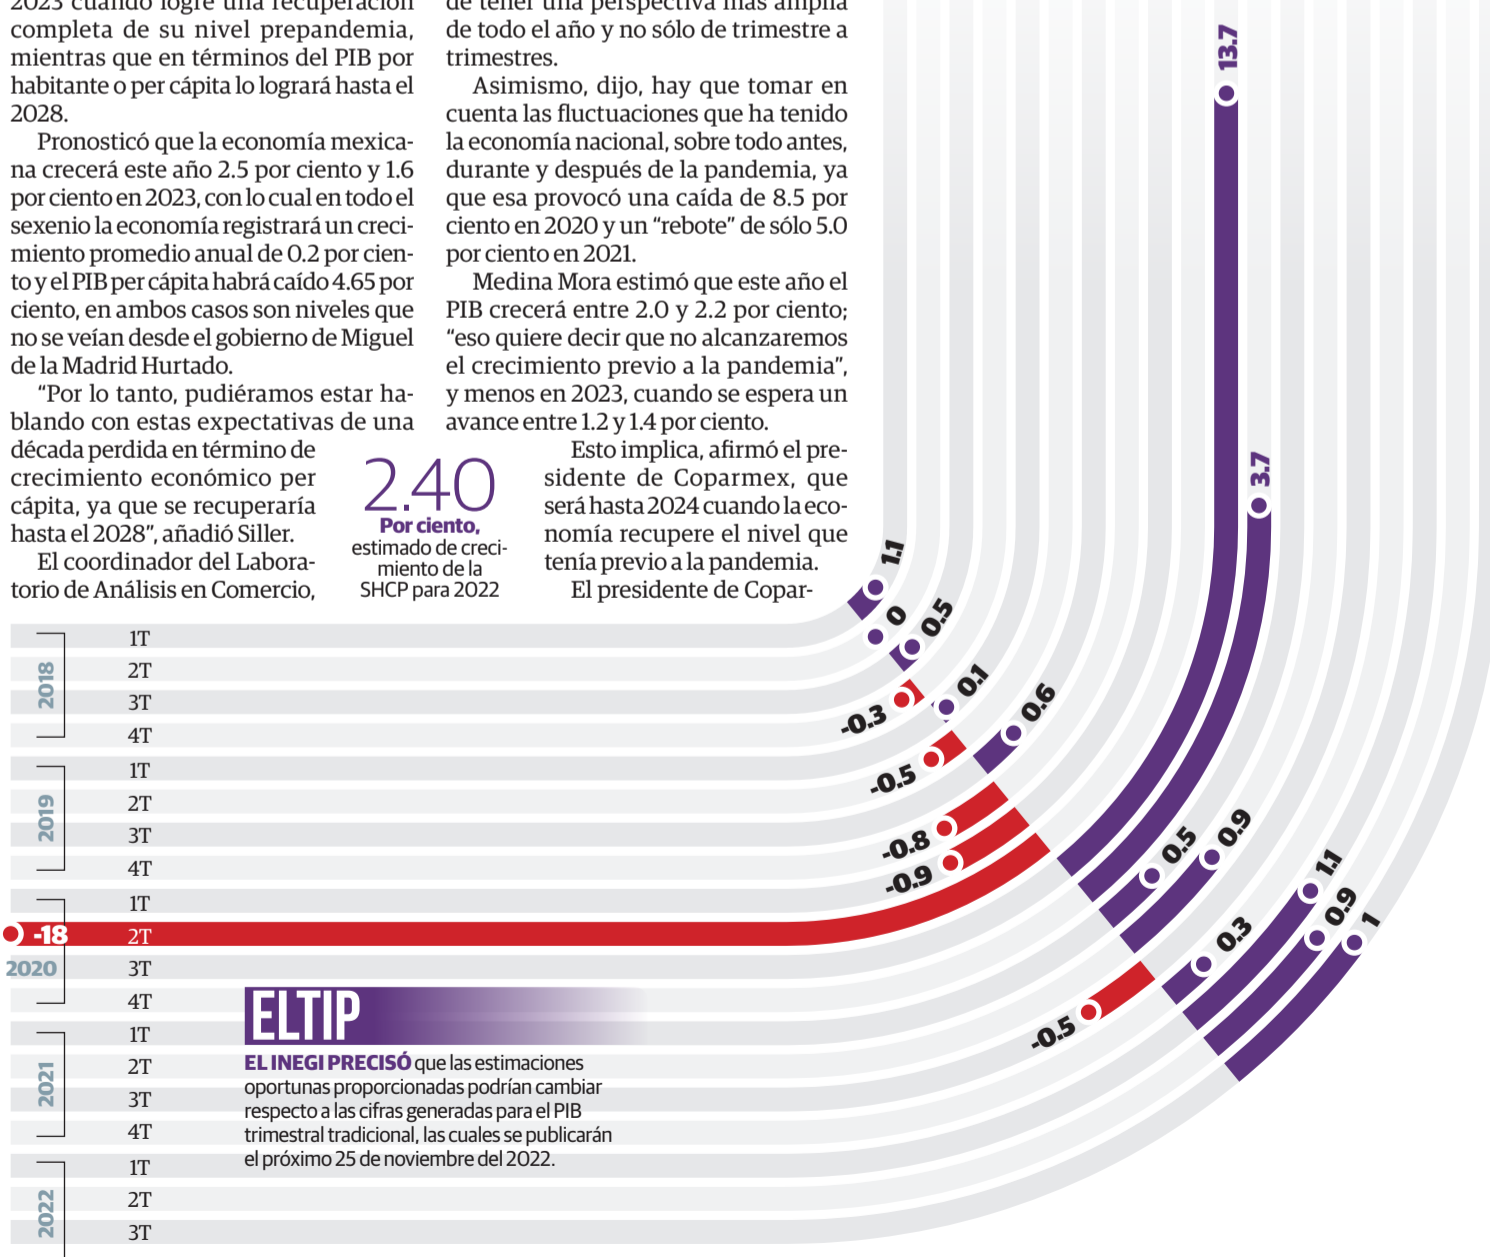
2023 cuando logre una recuperación completa de su nivel prepandemia, mientras que en términos del PIB por habitante o per cápita lo logrará hasta el 2028.

Pronosticó que la economía mexicana crecerá este año 2.5 por ciento y 1.6 por ciento en 2023, con lo cual en todo el sexenio la economía registrará un crecimiento promedio anual de 0.2 por ciento y el PIB per cápita habrá caído 4.65 por ciento, en ambos casos son niveles que no se veían desde el gobierno de Miguel de la Madrid Hurtado.

"Por lo tanto, pudiéramos estar hablando con estas expectativas de una década perdida en término de crecimiento económico per cápita, ya que se recuperaría hasta el 2028", añadió Siller.

El coordinador del Laboratorio de Análisis en Comercio,

de tener una perspectiva más amplia de todo el año y no sólo de trimestre a trimestres.

Asimismo, dijo, hay que tomar en cuenta las fluctuaciones que ha tenido la economía nacional, sobre todo antes, durante y después de la pandemia, ya que esa provocó una caída de 8.5 por ciento en 2020 y un "rebote" de sólo 5.0 por ciento en 2021.

Medina Mora estimó que este año el PIB crecerá entre 2.0 y 2.2 por ciento; "eso quiere decir que no alcanzaremos el crecimiento previo a la pandemia", y menos en 2023, cuando se espera un avance entre 1.2 y 1.4 por ciento.

Esto implica, afirmó el presidente de Coparmex, que será hasta 2024 cuando la economía recupere el nivel que tenía previo a la pandemia.

El presidente de Copar-

2.40
Por ciento,
estimado de crecimiento de la SHCP para 2022

2018 1T 2T 3T 4T
2019 1T 2T 3T 4T
2020 1T 2T 3T 4T
2021 1T 2T 3T 4T
2022 1T 2T 3T

1.1
0
0.5
-0.3
0.1
-0.5
0.6
-0.8
-0.9
-18
13.7
3.7
0.5
0.9
1.1
0.3
0.9
1
-0.5

ELTIP
EL INEGI PRECISÓ que las estimaciones oportunas proporcionadas podrían cambiar respecto a las cifras generadas para el PIB trimestral tradicional, las cuales se publicarán el próximo 25 de noviembre del 2022.